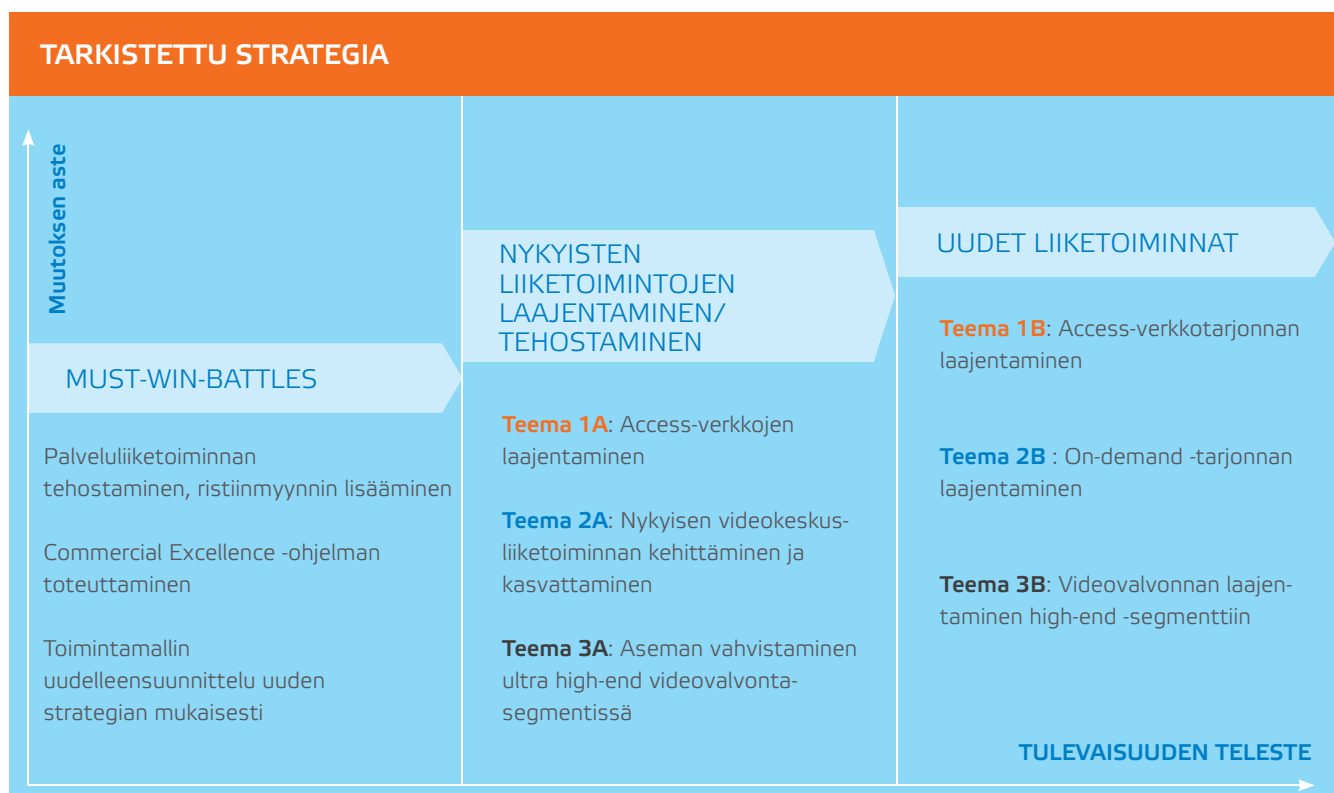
TARKISTETTU STRATEGIA

Muutoksen aste

MUST-WIN-BATTLES

Palveluliiketoiminnan tehostaminen, ristiinmyynnin lisääminen

Commercial Excellence -ohjelman toteuttaminen

Toimintamallin uudelleensuunnittelu uuden strategian mukaisesti

NYKYISTEN LIIKETOIMINTOJEN LAAJENTAMINEN/ TEHOSTAMINEN

Teema 1A: Access-verkkojen laajentaminen

Teema 2A: Nykyisen videokeskusliiketoiminnan kehittäminen ja kasvattaminen

Teema 3A: Aseman vahvistaminen ultra high-end videovalvontasegmentissä

UUDET LIIKETOIMINNAT

Teema 1B: Access-verkkotarjonnan laajentaminen

Teema 2B : On-demand -tarjonnan laajentaminen

Teema 3B: Videovalvonnan laajentaminen high-end -segmenttiin

TULEVAISUUDEN TELESTE